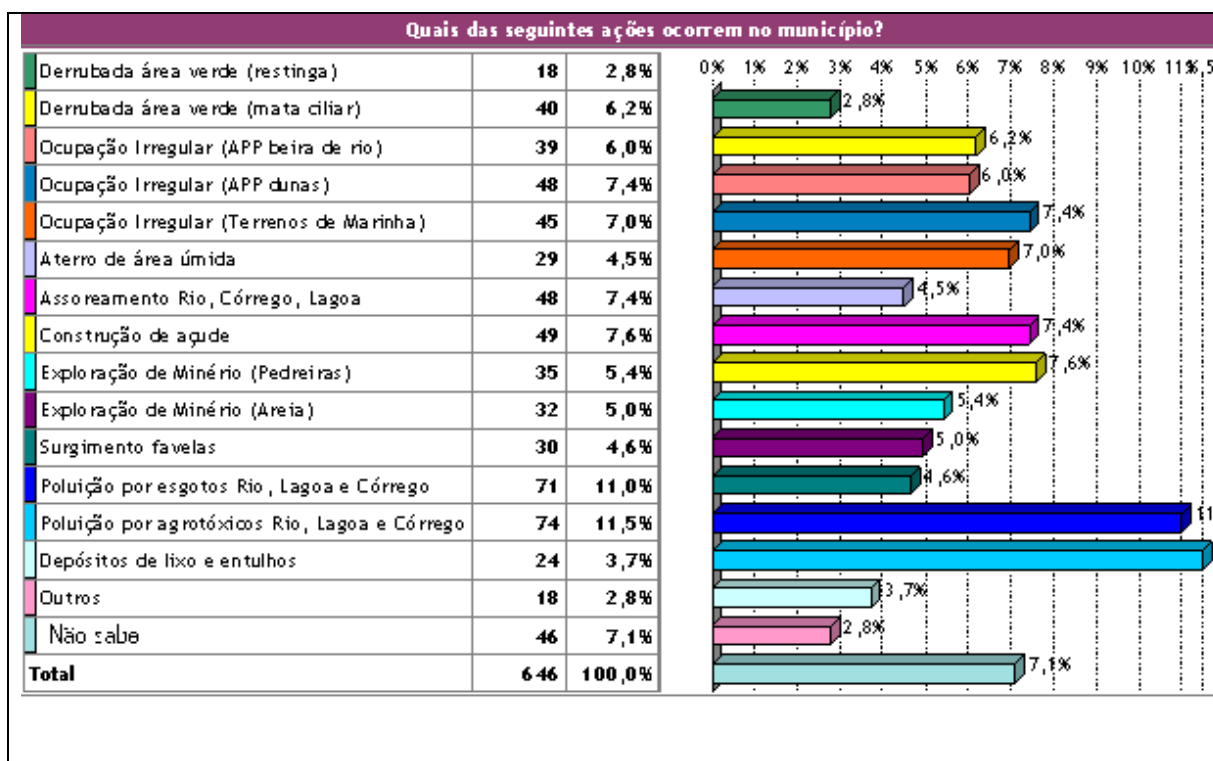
Quais das seguintes ações ocorrem no município?

| | | |
|---|---|---|
| Derrubada área verde (restinga) | 18 | 2,8% |
| Derrubada área verde (mata ciliar) | 40 | 6,2% |
| Ocupação Irregular (APP beira de rio) | 39 | 6,0% |
| Ocupação Irregular (APP dunas) | 48 | 7,4% |
| Ocupação Irregular (Terrenos de Marinha) | 45 | 7,0% |
| Aterro de área úmida | 29 | 4,5% |
| Assoreamento Rio, Córrego, Lagoa | 48 | 7,4% |
| Construção de açude | 49 | 7,6% |
| Exploração de Minério (Pedreiras) | 35 | 5,4% |
| Exploração de Minério (Areia) | 32 | 5,0% |
| Surgimento favelas | 30 | 4,6% |
| Poluição por esgotos Rio, Lagoa e Córrego | 71 | 11,0% |
| Poluição por agrotóxicos Rio, Lagoa e Córrego | 74 | 11,5% |
| Depósitos de lixo e entulhos | 24 | 3,7% |
| Outros | 18 | 2,8% |
| Não sabe | 46 | 7,1% |
| Total | 646 | 100,0% |

0% 1% 2% 3% 4% 5% 6% 7% 8% 9% 10% 11% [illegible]

2,8%
6,2%
6,0%
7,4%
7,0%
4,5%
7,4%
7,6%
5,4%
5,0%
4,6%
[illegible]
3,7%
2,8%
7,1%